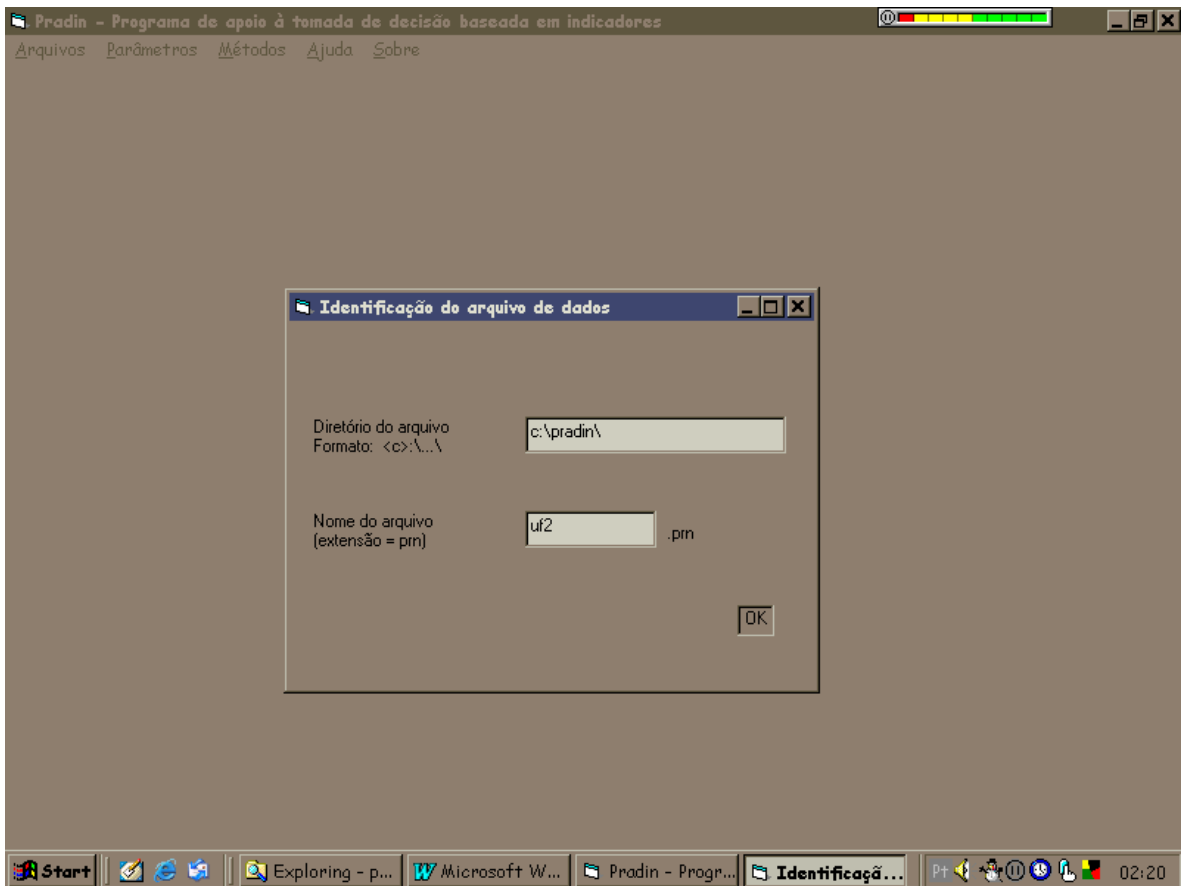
Pradin - Programa de apoio à tomada de decisão baseada em indicadores

Arquivos Parâmetros Métodos Ajuda Sobre

Identificação do arquivo de dados

Diretório do arquivo
Formato: <c>:\...\

c:\pradin\

Nome do arquivo
(extensão = prn)

uf2

.prn

OK

Start

Exploring - p...

Microsoft W...

Pradin - Progr...

Identificaçã...

Pt

02:20